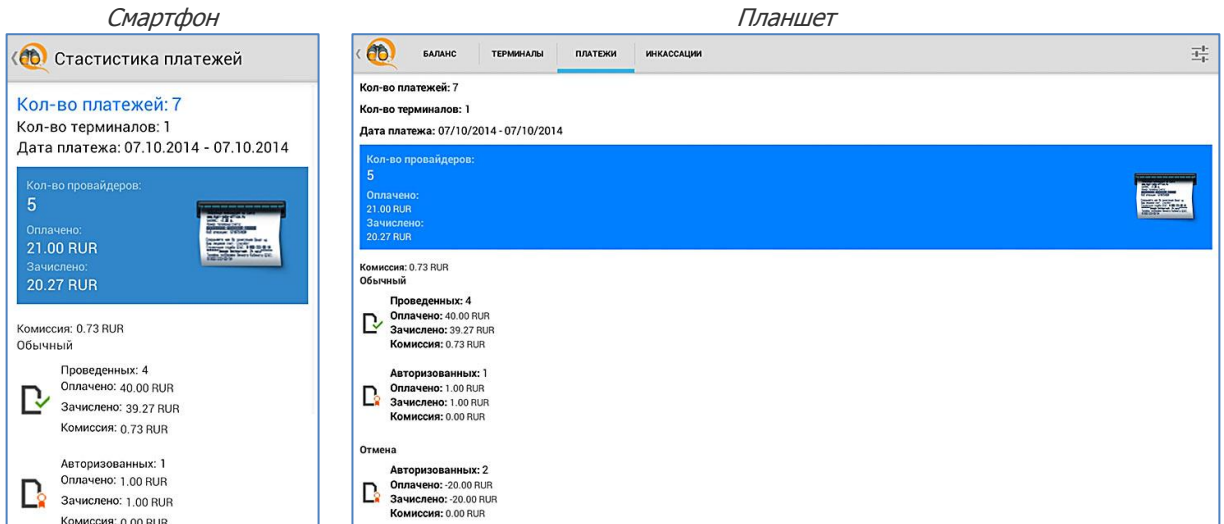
Смартфон

Стастистика платежей

Кол-во платежей: 7
Кол-во терминалов: 1
Дата платежа: 07.10.2014 - 07.10.2014

Кол-во провайдеров:
5
Оплачено:
21.00 RUR
Зачислено:
20.27 RUR

Комиссия: 0.73 RUR
Обычный

Проведенных: 4
Оплачено: 40.00 RUR
Зачислено: 39.27 RUR
Комиссия: 0.73 RUR

Авторизованных: 1
Оплачено: 1.00 RUR
Зачислено: 1.00 RUR
Комиссия: 0.00 RUR

Планшет

БАЛАНС ТЕРМИНАЛЫ ПЛАТЕЖИ ИНКАССАЦИИ

Кол-во платежей: 7
Кол-во терминалов: 1
Дата платежа: 07/10/2014 - 07/10/2014

Кол-во провайдеров:
5
Оплачено:
21.00 RUR
Зачислено:
20.27 RUR

Комиссия: 0.73 RUR
Обычный

Проведенных: 4
Оплачено: 40.00 RUR
Зачислено: 39.27 RUR
Комиссия: 0.73 RUR

Авторизованных: 1
Оплачено: 1.00 RUR
Зачислено: 1.00 RUR
Комиссия: 0.00 RUR

Отмена
Авторизованных: 2
Оплачено: -20.00 RUR
Зачислено: -20.00 RUR
Комиссия: 0.00 RUR